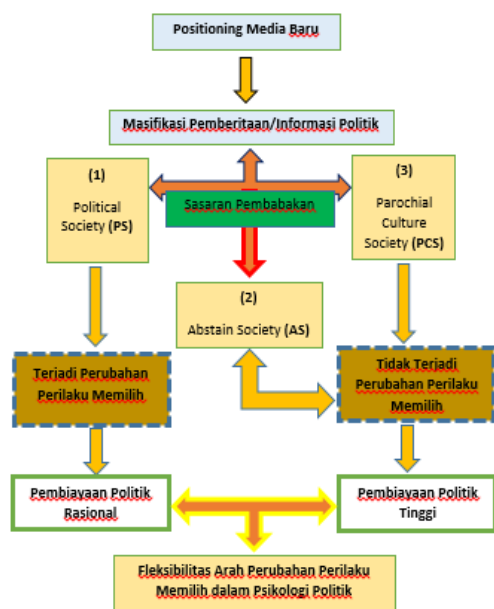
Positioning Media Baru

Masifikasi Pemberitaan/Informasi Politik

(1)
Political Society (PS)

Sasaran Pembabakan

(3)
Parochial Culture Society (PCS)

(2)
Abstain Society (AS)

Terjadi Perubahan Perilaku Memilih

Tidak Terjadi Perubahan Perilaku Memilih

Pembiayaan Politik Rasional

Pembiayaan Politik Tinggi

Fleksibilitas Arah Perubahan Perilaku Memilih dalam Psikologi Politik